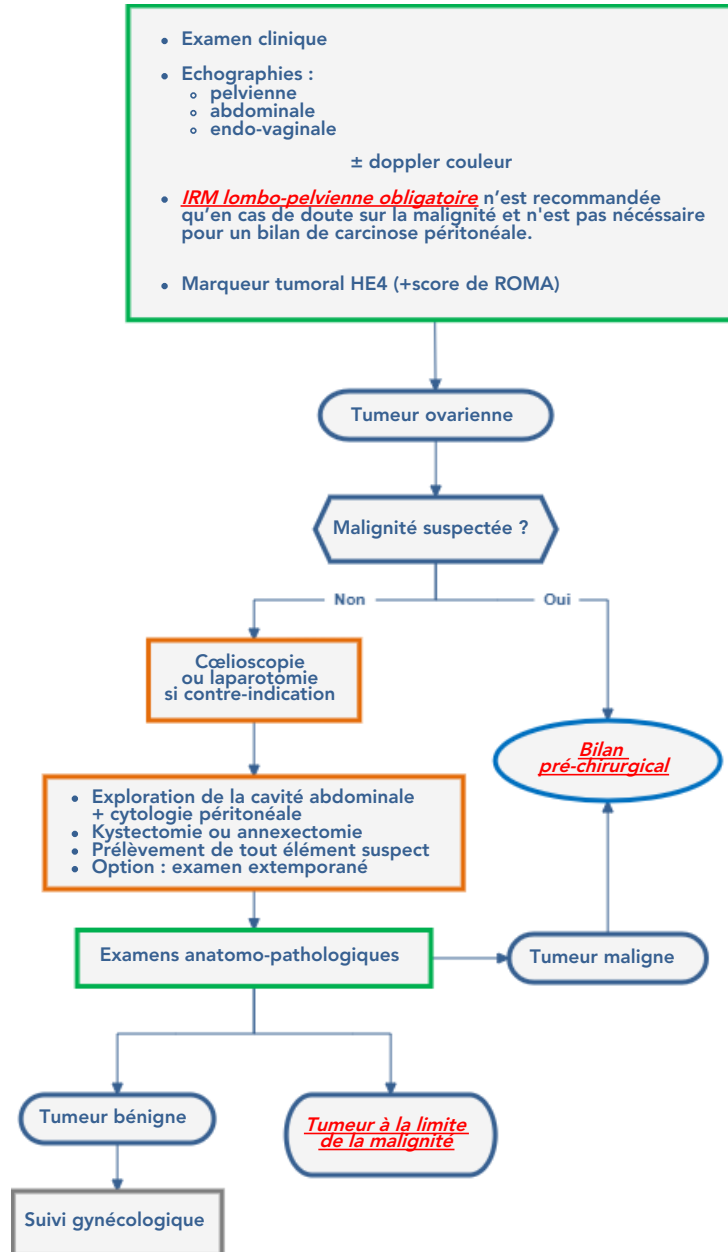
- Examen clinique
- Echographies :
  - pelvienne
  - abdominale
  - endo-vaginale

± doppler couleur

- IRM lombo-pelvienne obligatoire n'est recommandée qu'en cas de doute sur la malignité et n'est pas nécessaire pour un bilan de carcinose péritonéale.
- Marqueur tumoral HE4 (+score de ROMA)

Tumeur ovarienne

Malignité suspectée ?

Non

Oui

Cœlioscopie ou laparotomie si contre-indication

Bilan pré-chirurgical

- Exploration de la cavité abdominale + cytologie péritonéale
- Kystectomie ou annexectomie
- Prélèvement de tout élément suspect
- Option : examen extemporané

Examens anatomo-pathologiques

Tumeur maligne

Tumeur bénigne

Tumeur à la limite de la malignité

Suivi gynécologique